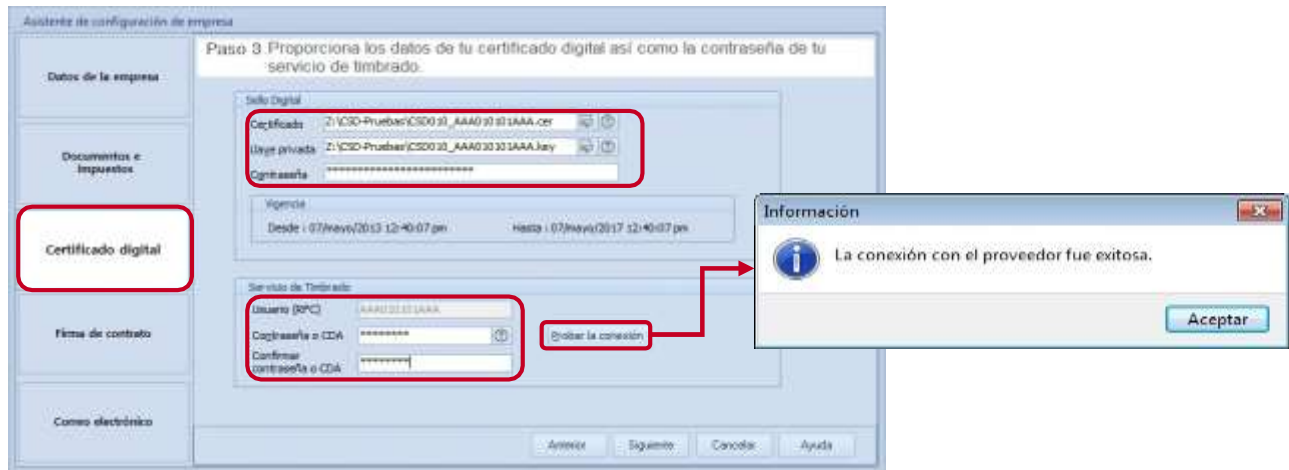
Asistente de configuración de empresa

Datos de la empresa

Documentos e Impuestos

Certificado digital

Firma de contrato

Correo electrónico

Paso 3. Proporciona los datos de tu certificado digital así como la contraseña de tu servicio de timbrado.

Sello Digital

Certificado Z:\CSD-Pruebas\CSD010_AAA010101AAA.cer

Llave privada Z:\CSD-Pruebas\CSD010_AAA010101AAA.key

Contraseña **************************

Vigencia

Desde : 07/mayo/2013 12:40:07 pm

Hasta : 07/mayo/2017 12:40:07 pm

Servicio de Timbrado

Usuario (RFC) AAA010101AAA

Contraseña o CDA *********

Confirmar contraseña o CDA *********

Probar la conexión

Anterior

Siguiente

Cancelar

Ayuda

Información

La conexión con el proveedor fue exitosa.

Aceptar